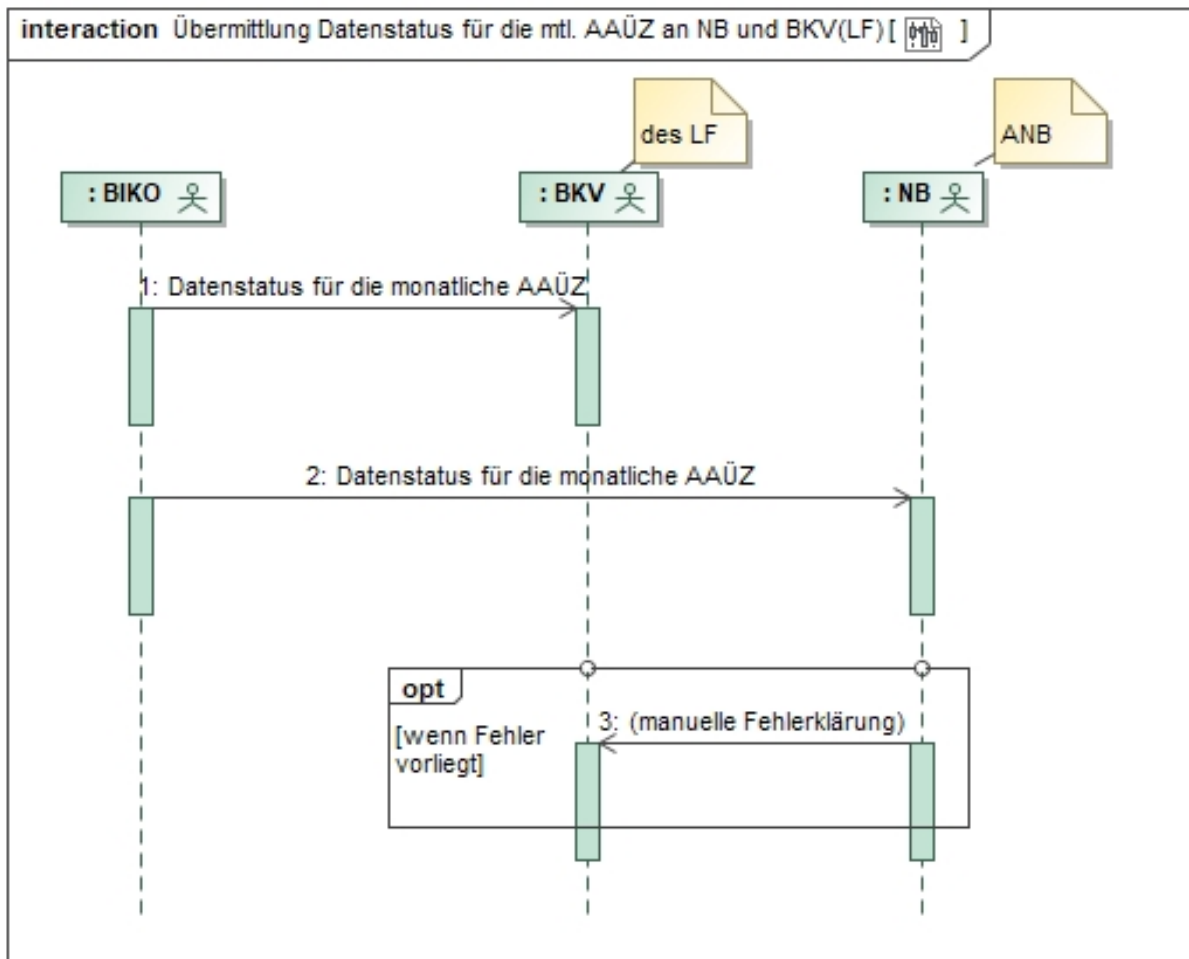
interaction Übermittlung Datenstatus für die mtl. AAÜZ an NB und BKV(LF) [ ]

des LF

ANB

: BIKO

: BKV

: NB

1: Datenstatus für die monatliche AAÜZ

2: Datenstatus für die monatliche AAÜZ

opt

[wenn Fehler vorliegt]

3: (manuelle Fehlerklärung)